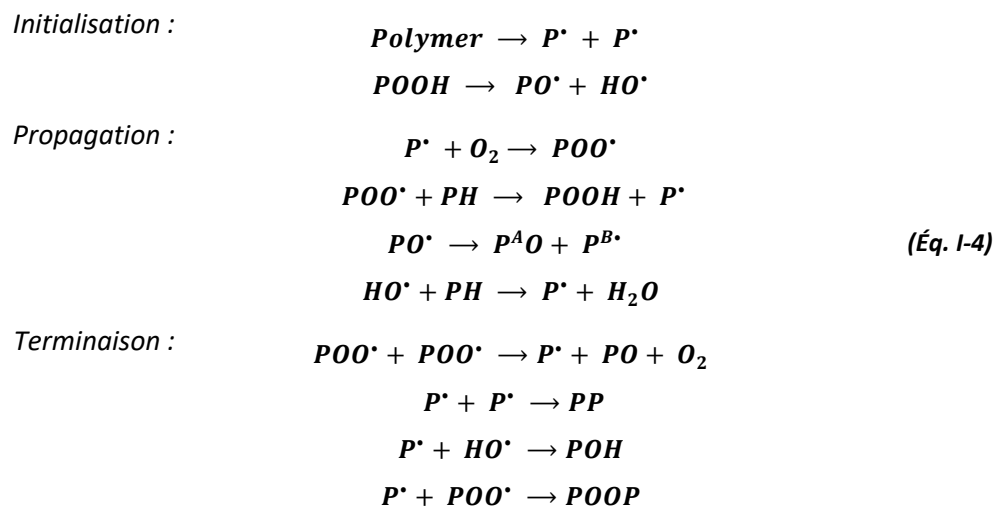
Initialisation :

$Polymer \rightarrow P^{\bullet} + P^{\bullet}$

$POOH \rightarrow PO^{\bullet} + HO^{\bullet}$

Propagation :

$P^{\bullet} + O_2 \rightarrow POO^{\bullet}$

$POO^{\bullet} + PH \rightarrow POOH + P^{\bullet}$

$PO^{\bullet} \rightarrow P^{A}O + P^{B\bullet}$ (Éq. I-4)

$HO^{\bullet} + PH \rightarrow P^{\bullet} + H_2O$

Terminaison :

$POO^{\bullet} + POO^{\bullet} \rightarrow P^{\bullet} + PO + O_2$

$P^{\bullet} + P^{\bullet} \rightarrow PP$

$P^{\bullet} + HO^{\bullet} \rightarrow POH$

$P^{\bullet} + POO^{\bullet} \rightarrow POOP$